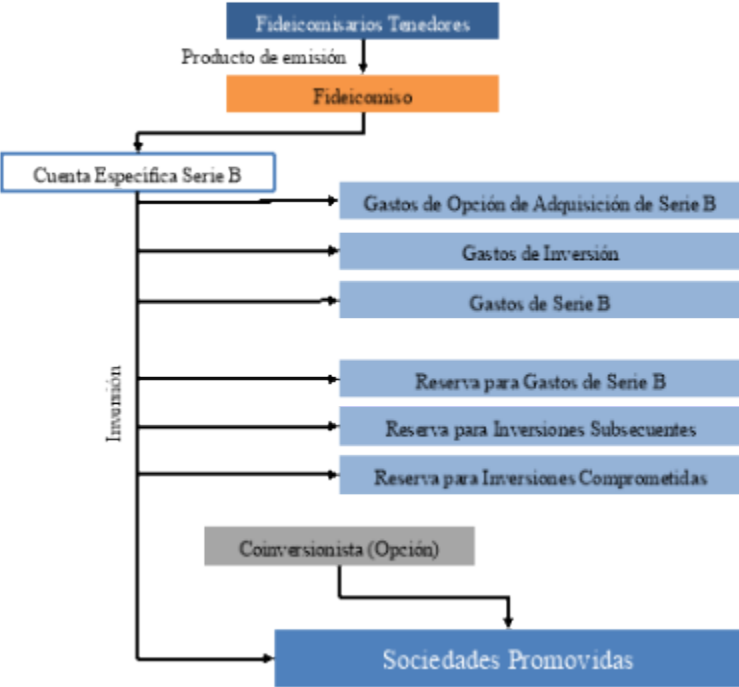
Fideicomisarios Tenedores

Producto de emisión

Fideicomiso

Cuenta Específica Serie B

Gastos de Opción de Adquisición de Serie B

Gastos de Inversión

Gastos de Serie B

Inversión

Reserva para Gastos de Serie B

Reserva para Inversiones Subsecuentes

Reserva para Inversiones Comprometidas

Coinversionista (Opción)

Sociedades Promovidas